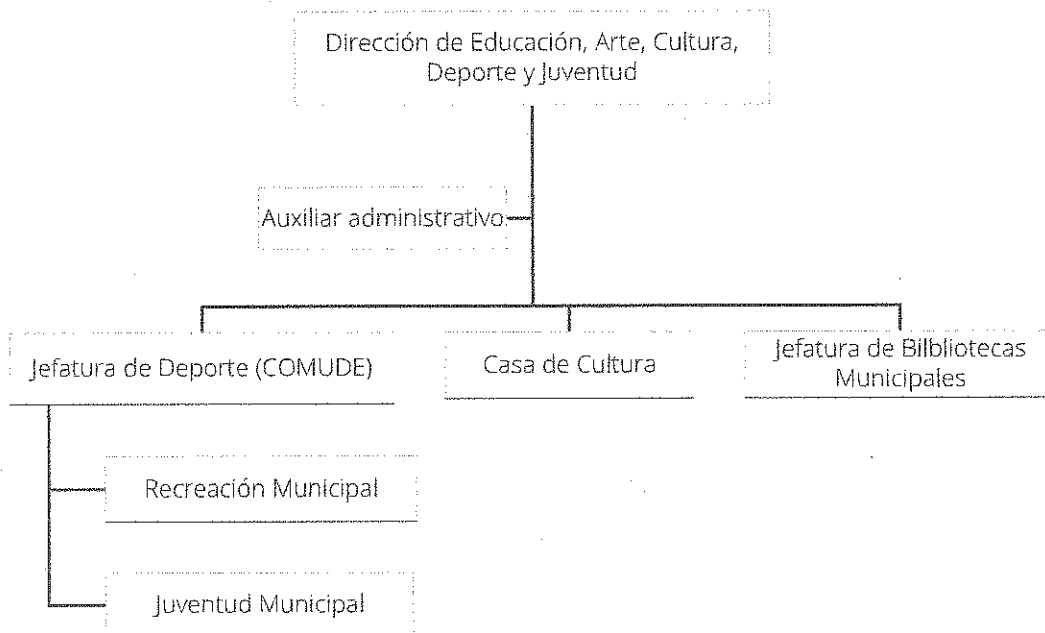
Dirección de Educación, Arte, Cultura, Deporte y Juventud

Auxiliar administrativo

Jefatura de Deporte (COMUDE)

Casa de Cultura

Jefatura de Bilbliotecas Municipales

Recreación Municipal

Juventud Municipal